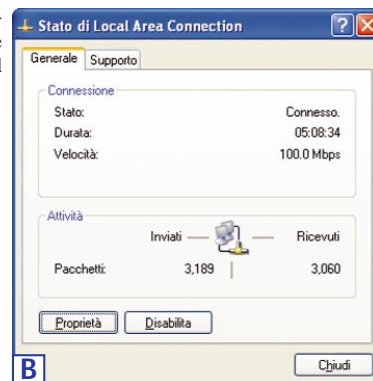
Stato di Local Area Connection

Generale | Supporto

Connessione

Stato: Connesso.
Durata: 05:08:34
Velocità: 100.0 Mbps

Attività

Inviati — — Ricevuti

Pacchetti: 3,189 | 3,060

Proprietà | Disabilita

B

Chiudi